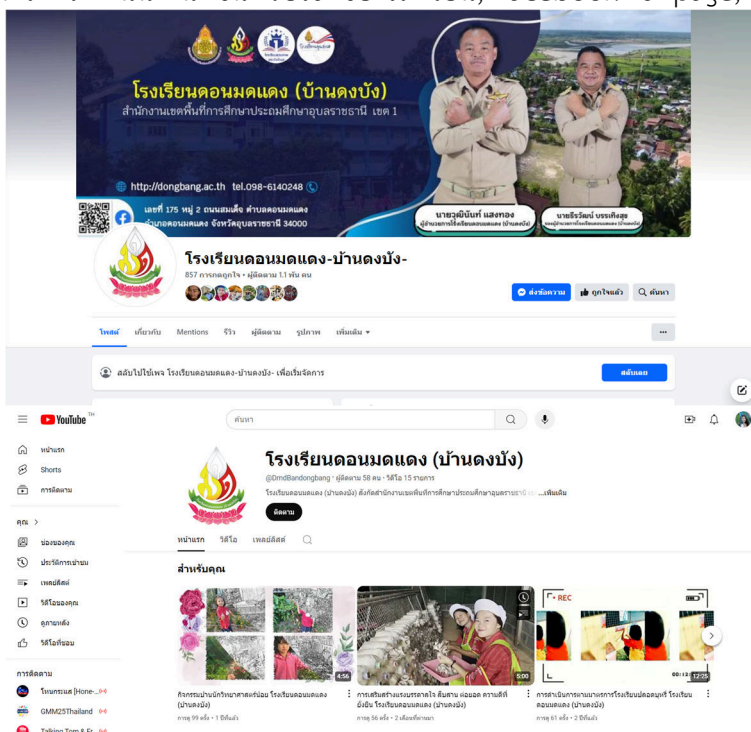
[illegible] facebook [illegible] page)

โรงเรียนดอนมดแดง (บ้านดงบัง)
สำนักงานเขตพื้นที่การศึกษาประถมศึกษาอุบลราชธานี เขต 1

http://dongbang.ac.th tel.098-6140248

เลขที่ 175 หมู่ 2 ถนนสมเด็จ ตำบลดอนมดแดง อำเภอดอนมดแดง จังหวัดอุบลราชธานี 34000

นายวุฒินันท์ แสงทอง
ผู้อำนวยการโรงเรียนดอนมดแดง (บ้านดงบัง)

นายธีรวัฒน์ บรรเทิงสุข
รองผู้อำนวยการโรงเรียนดอนมดแดง (บ้านดงบัง)

โรงเรียนดอนมดแดง-บ้านดงบัง-
857 การกดถูกใจ • ผู้ติดตาม 1.1 พัน คน

ส่งข้อความ
ถูกใจแล้ว
ค้นหา

โพสต์ เกี่ยวกับ Mentions รีวิว ผู้ติดตาม รูปภาพ เพิ่มเติม

สลับไปใช้เพจ โรงเรียนดอนมดแดง-บ้านดงบัง- เพื่อเริ่มจัดการ
สลับเลย

YouTube TH
ค้นหา

หน้าแรก
Shorts
การติดตาม
คุณ >
ช่องของคุณ
ประวัติการเข้าชม
เพลย์ลิสต์
วิดีโอของคุณ
ดูภายหลัง
วิดีโอที่ชอบ
การติดตาม
ไทยพระพุ่งแผ [Home-...
GMM25Thailand
Talking Tom & Fr...

โรงเรียนดอนมดแดง (บ้านดงบัง)
@DmdBandongbang • ผู้ติดตาม 58 คน • วิดีโอ 15 รายการ
โรงเรียนดอนมดแดง (บ้านดงบัง) สังกัดสำนักงานเขตพื้นที่การศึกษาประถมศึกษาอุบลราชธานี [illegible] ...เพิ่มเติม
ติดตาม

หน้าแรก วิดีโอ เพลย์ลิสต์

สำหรับคุณ

4:56
กิจกรรมบ้านนักวิทยาศาสตร์น้อย โรงเรียนดอนมดแดง (บ้านดงบัง)
การดู 99 ครั้ง • 1 ปีที่แล้ว

5:00
การเสริมสร้างแรงบรรดาลใจ สัมผาน ผ่อนอด ความดีที่ยั่งยืน โรงเรียนดอนมดแดง (บ้านดงบัง)
การดู 56 ครั้ง • 2 เดือนที่ผ่านมา

REC
00:12 12:25
การดำเนินการตามมาตรการโรงเรียนปลอดบุหรี่ โรงเรียนดอนมดแดง (บ้านดงบัง)
การดู 61 ครั้ง • 2 ปีที่แล้ว